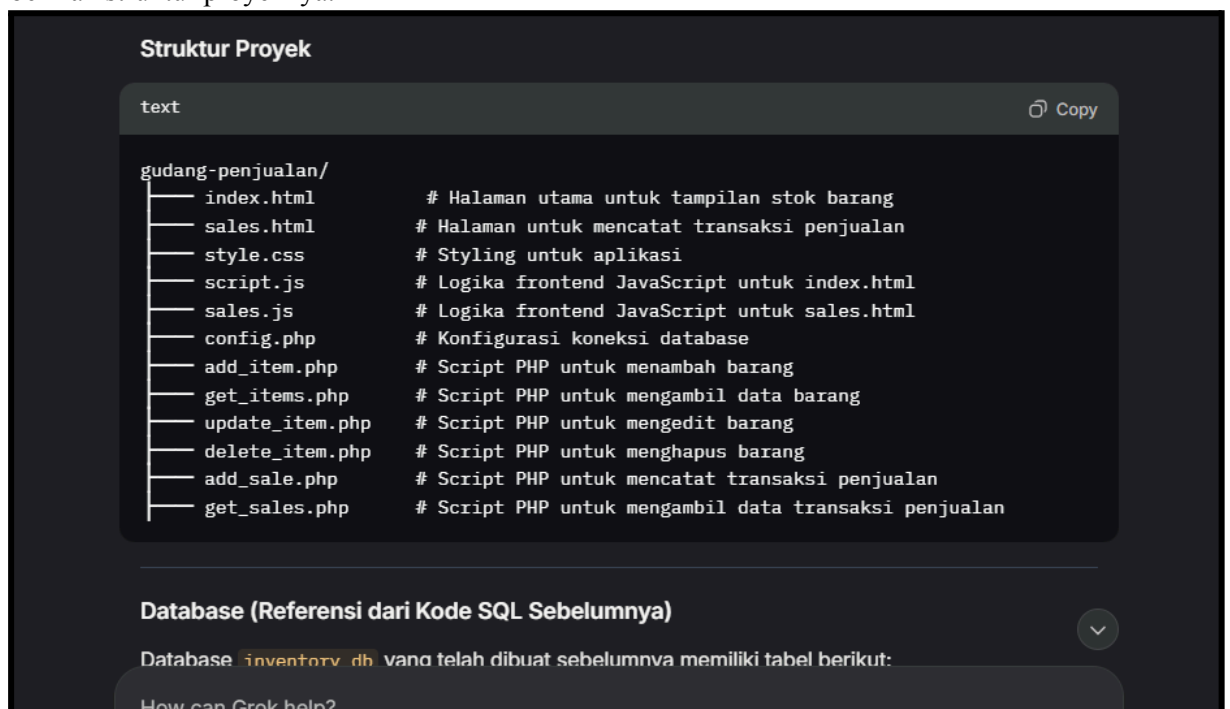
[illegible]

Struktur Proyek

text

Copy

```
gudang-penjualan/
├── index.html         # Halaman utama untuk tampilan stok barang
├── sales.html         # Halaman untuk mencatat transaksi penjualan
├── style.css          # Styling untuk aplikasi
├── script.js          # Logika frontend JavaScript untuk index.html
├── sales.js           # Logika frontend JavaScript untuk sales.html
├── config.php         # Konfigurasi koneksi database
├── add_item.php       # Script PHP untuk menambah barang
├── get_items.php      # Script PHP untuk mengambil data barang
├── update_item.php    # Script PHP untuk mengedit barang
├── delete_item.php    # Script PHP untuk menghapus barang
├── add_sale.php       # Script PHP untuk mencatat transaksi penjualan
├── get_sales.php      # Script PHP untuk mengambil data transaksi penjualan
```

Database (Referensi dari Kode SQL Sebelumnya)

Database inventory_db yang telah dibuat sebelumnya memiliki tabel berikut:

How can Grok help?